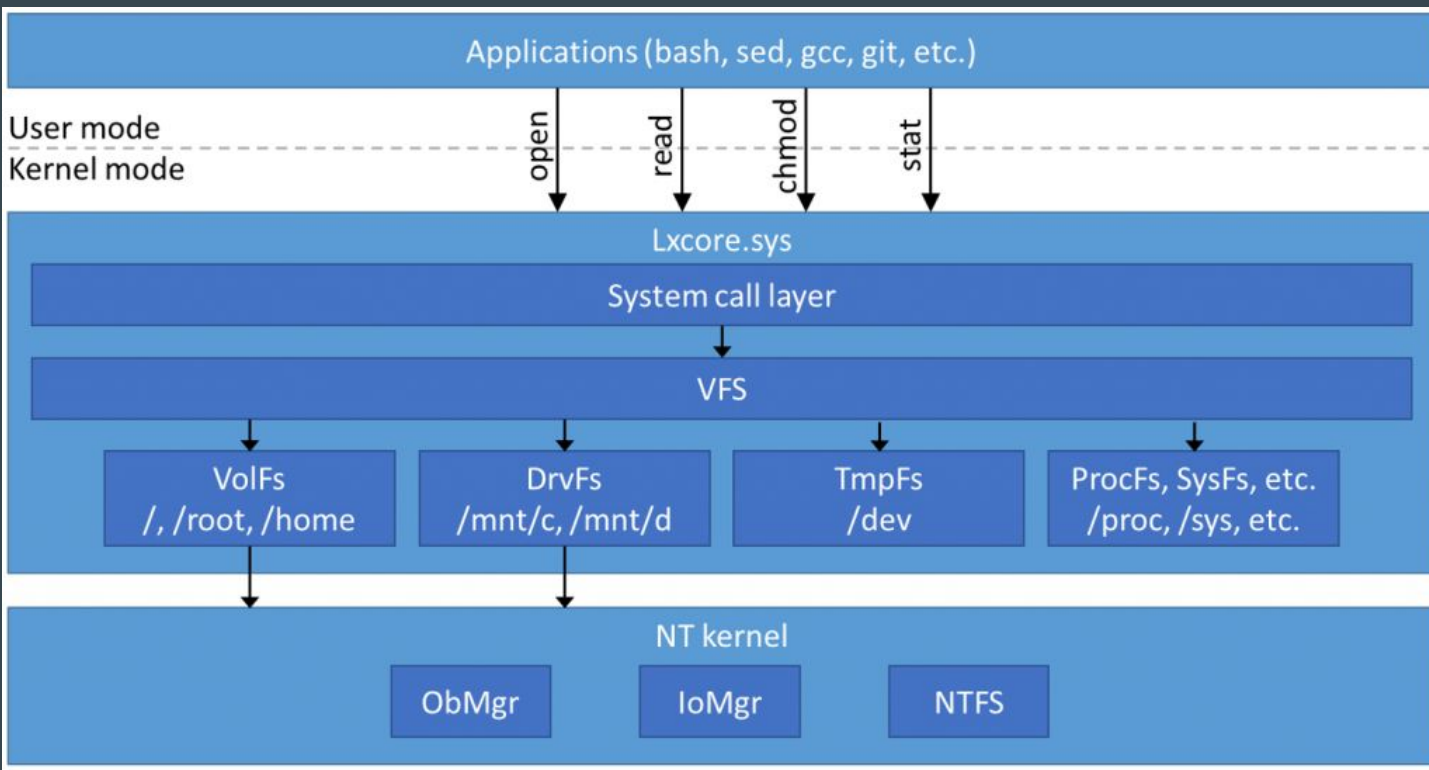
Applications (bash, sed, gcc, git, etc.)

User mode

Kernel mode

open

read

chmod

stat

Lxcore.sys

System call layer

VFS

VolFs
/, /root, /home

DrvFs
/mnt/c, /mnt/d

TmpFs
/dev

ProcFs, SysFs, etc.
/proc, /sys, etc.

NT kernel

ObMgr

IoMgr

NTFS